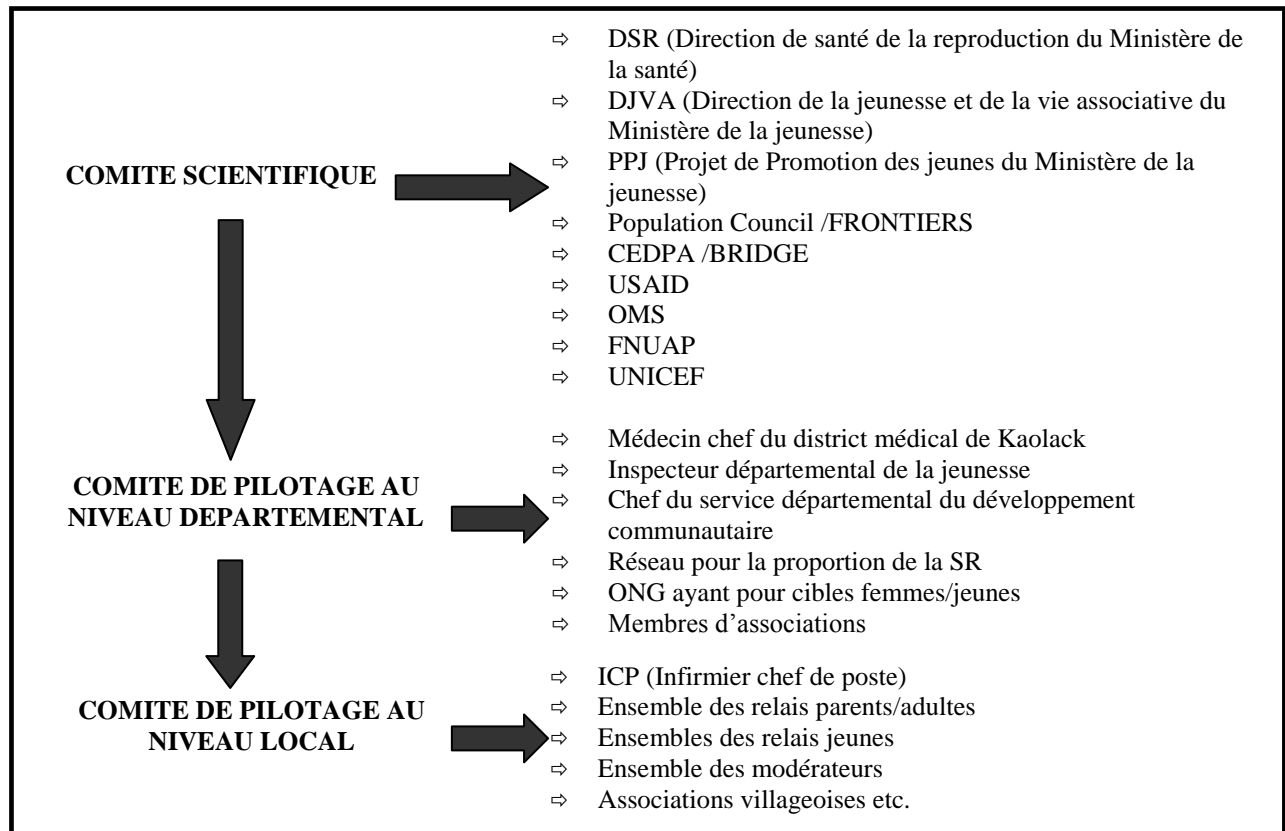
COMITE SCIENTIFIQUE

⇨ DSR (Direction de santé de la reproduction du Ministère de la santé)
⇨ DJVA (Direction de la jeunesse et de la vie associative du Ministère de la jeunesse)
⇨ PPJ (Projet de Promotion des jeunes du Ministère de la jeunesse)
⇨ Population Council /FRONTIERS
⇨ CEDPA /BRIDGE
⇨ USAID
⇨ OMS
⇨ FNUAP
⇨ UNICEF

COMITE DE PILOTAGE AU NIVEAU DEPARTEMENTAL

⇨ Médecin chef du district médical de Kaolack
⇨ Inspecteur départemental de la jeunesse
⇨ Chef du service départemental du développement communautaire
⇨ Réseau pour la proportion de la SR
⇨ ONG ayant pour cibles femmes/jeunes
⇨ Membres d'associations

COMITE DE PILOTAGE AU NIVEAU LOCAL

⇨ ICP (Infirmier chef de poste)
⇨ Ensemble des relais parents/adultes
⇨ Ensembles des relais jeunes
⇨ Ensemble des modérateurs
⇨ Associations villageoises etc.